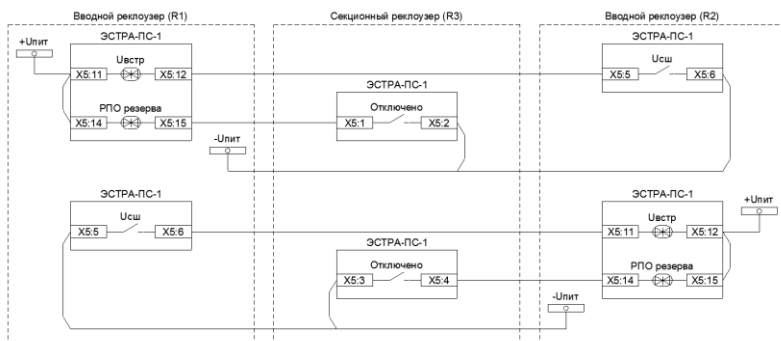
Вводной реклоузер (R1)

+Uпит

ЭСТРА-ПС-1

Uвстр

X5:11

X5:12

РПО резерва

X5:14

X5:15

-Uпит

ЭСТРА-ПС-1

Uсш

X5:5

X5:6

Секционный реклоузер (R3)

ЭСТРА-ПС-1

Отключено

X5:1

X5:2

ЭСТРА-ПС-1

Отключено

X5:3

X5:4

Вводной реклоузер (R2)

ЭСТРА-ПС-1

Uсш

X5:5

X5:6

ЭСТРА-ПС-1

+Uпит

Uвстр

X5:11

X5:12

РПО резерва

X5:14

X5:15

-Uпит